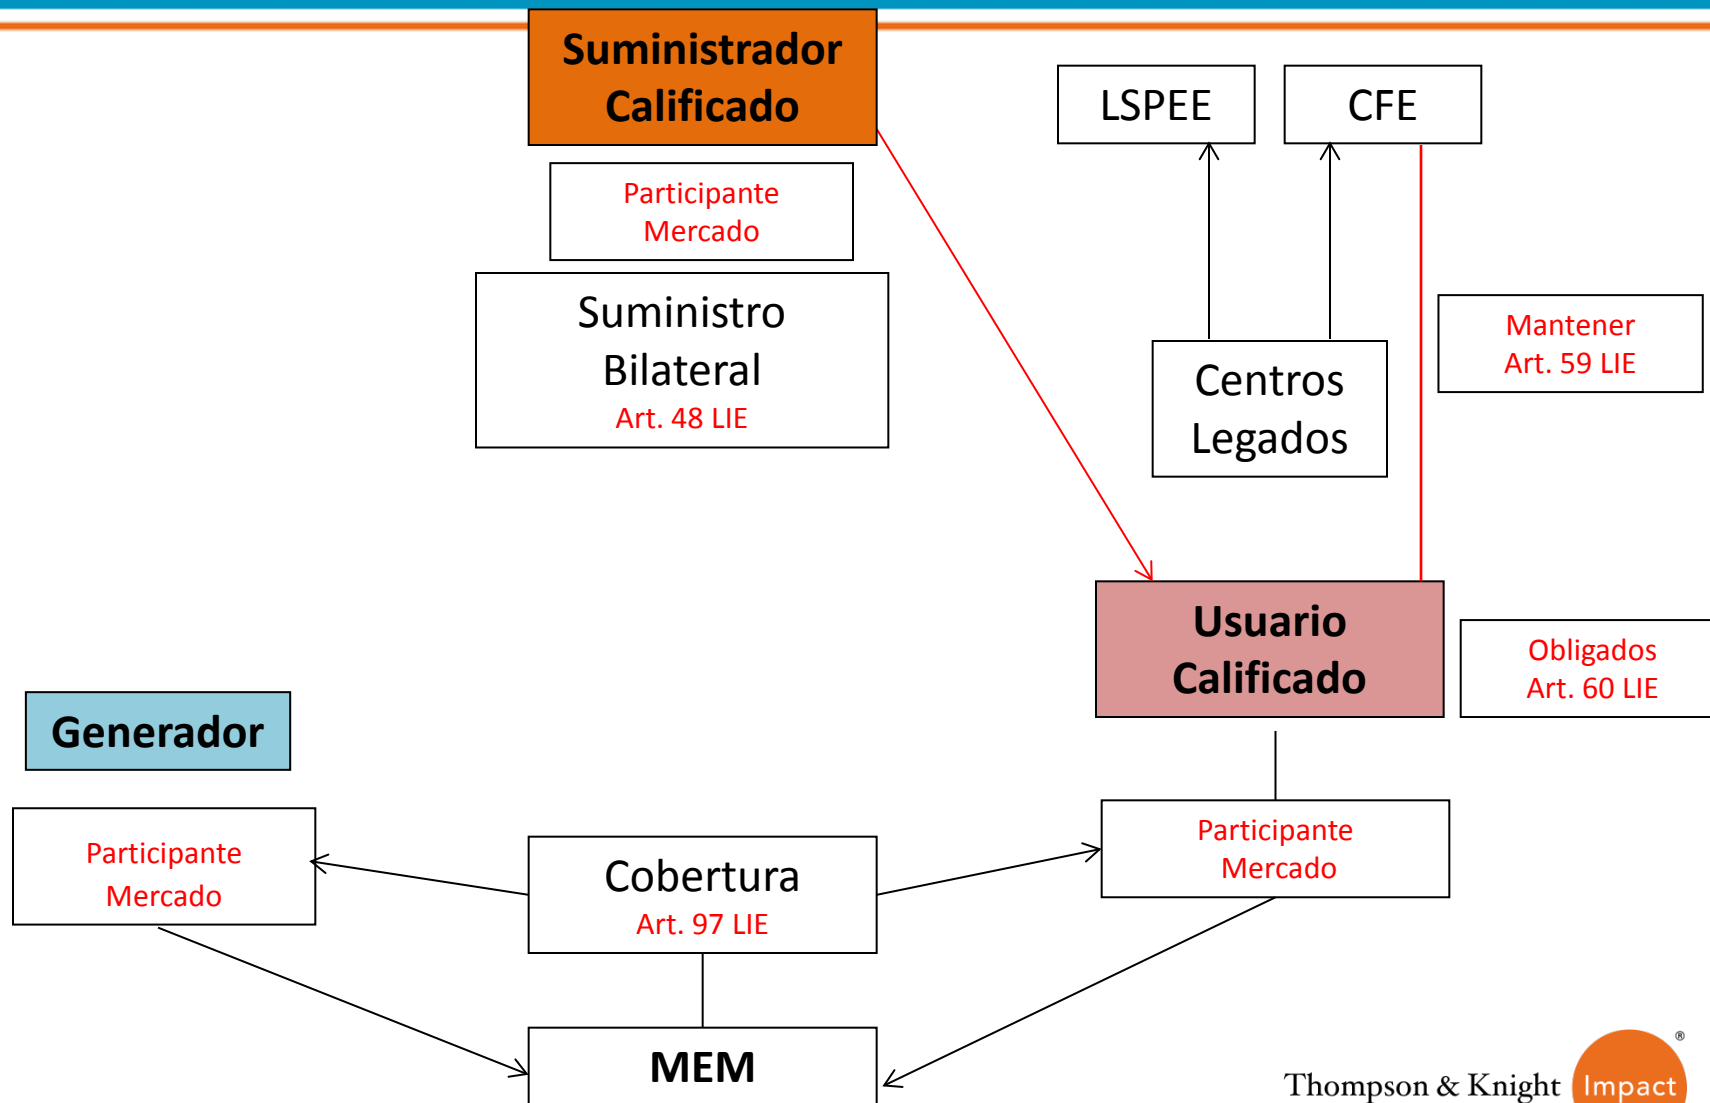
Suministrador Calificado

Participante Mercado

Suministro Bilateral
Art. 48 LIE

LSPEE

CFE

Centros Legados

Mantener
Art. 59 LIE

Usuario Calificado

Obligados
Art. 60 LIE

Generador

Participante Mercado

Cobertura
Art. 97 LIE

Participante Mercado

MEM

Thompson & Knight Impact®